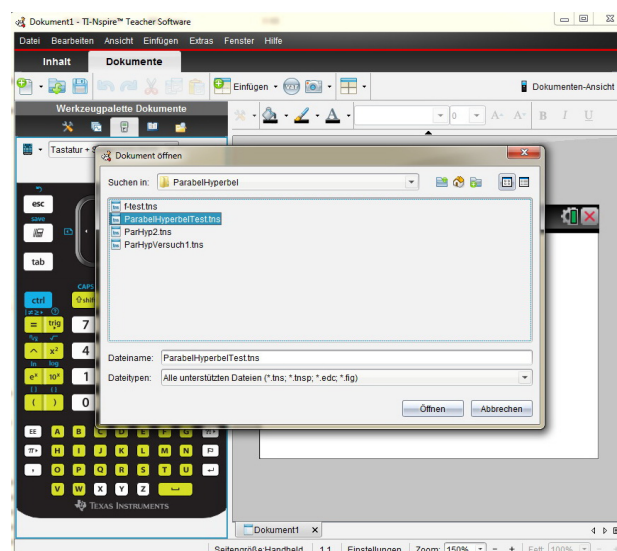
Dokument1 - TI-Nspire™ Teacher Software

Datei Bearbeiten Ansicht Einfügen Extras Fenster Hilfe

Inhalt Dokumente

Einfügen

Dokumenten-Ansicht

Werkzeugpalette Dokumente

Tastatur

Dokument öffnen

Suchen in: ParabelHyperbel

f-test.tns
ParabelHyperbelTest.tns
ParHyp2.tns
ParHypVersuch1.tns

Dateiname: ParabelHyperbelTest.tns

Dateitypen: Alle unterstützten Dateien (*.tns; *.tnsp; *.edc; *.fig)

Öffnen Abbrechen

esc
save
tab
ctrl
CAPS
shift
= trig 7
^ $x^2$ 4
$e^x$ $10^x$ 1
( ) 0
EE A B
$\pi$ H I J K L M N
, O P Q R S T U
V W X Y Z
TEXAS INSTRUMENTS

Dokument1

Seitengröße:Handheld 1.1 Einstellungen Zoom: 150%